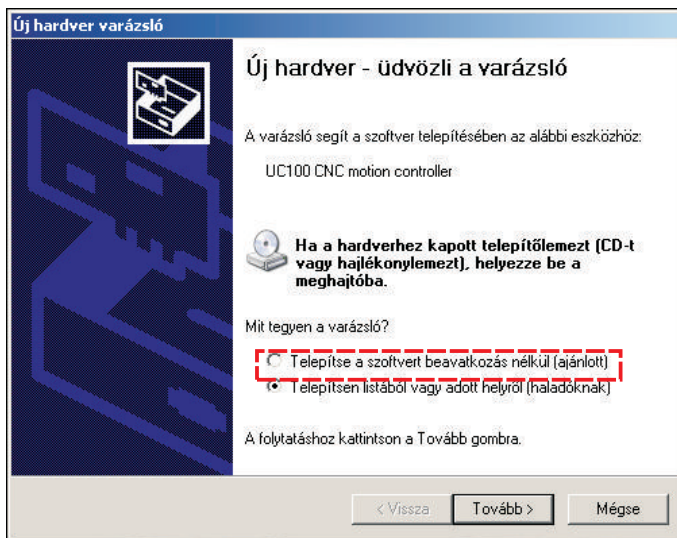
Új hardver varázsló

Új hardver - üdvözli a varázsló

A varázsló segít a szoftver telepítésében az alábbi eszközhöz:

UC100 CNC motion controller

Ha a hardverhez kapott telepítőlemezt (CD-t vagy hajlékonylemezt), helyezze be a meghajtóba.

Mit tegyen a varázsló?

Telepítse a szoftvert beavatkozás nélkül (ajánlott)

Telepítsen listából vagy adott helyről (haladóknak)

A folytatáshoz kattintson a Tovább gombra.

< Vissza | Tovább > | Mégse